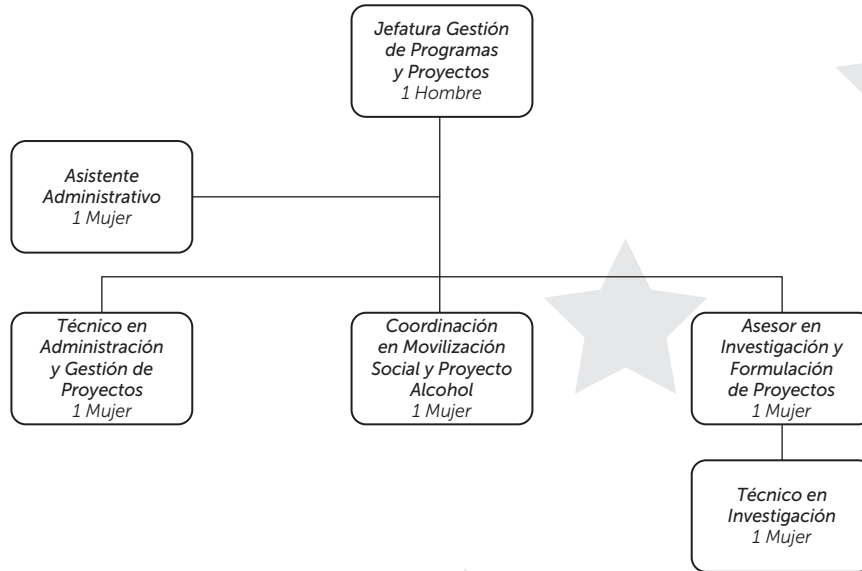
Jefatura Gestión de Programas y Proyectos
1 Hombre

Asistente Administrativo
1 Mujer

Técnico en Administración y Gestión de Proyectos
1 Mujer

Coordinación en Movilización Social y Proyecto Alcohol
1 Mujer

Asesor en Investigación y Formulación de Proyectos
1 Mujer

Técnico en Investigación
1 Mujer